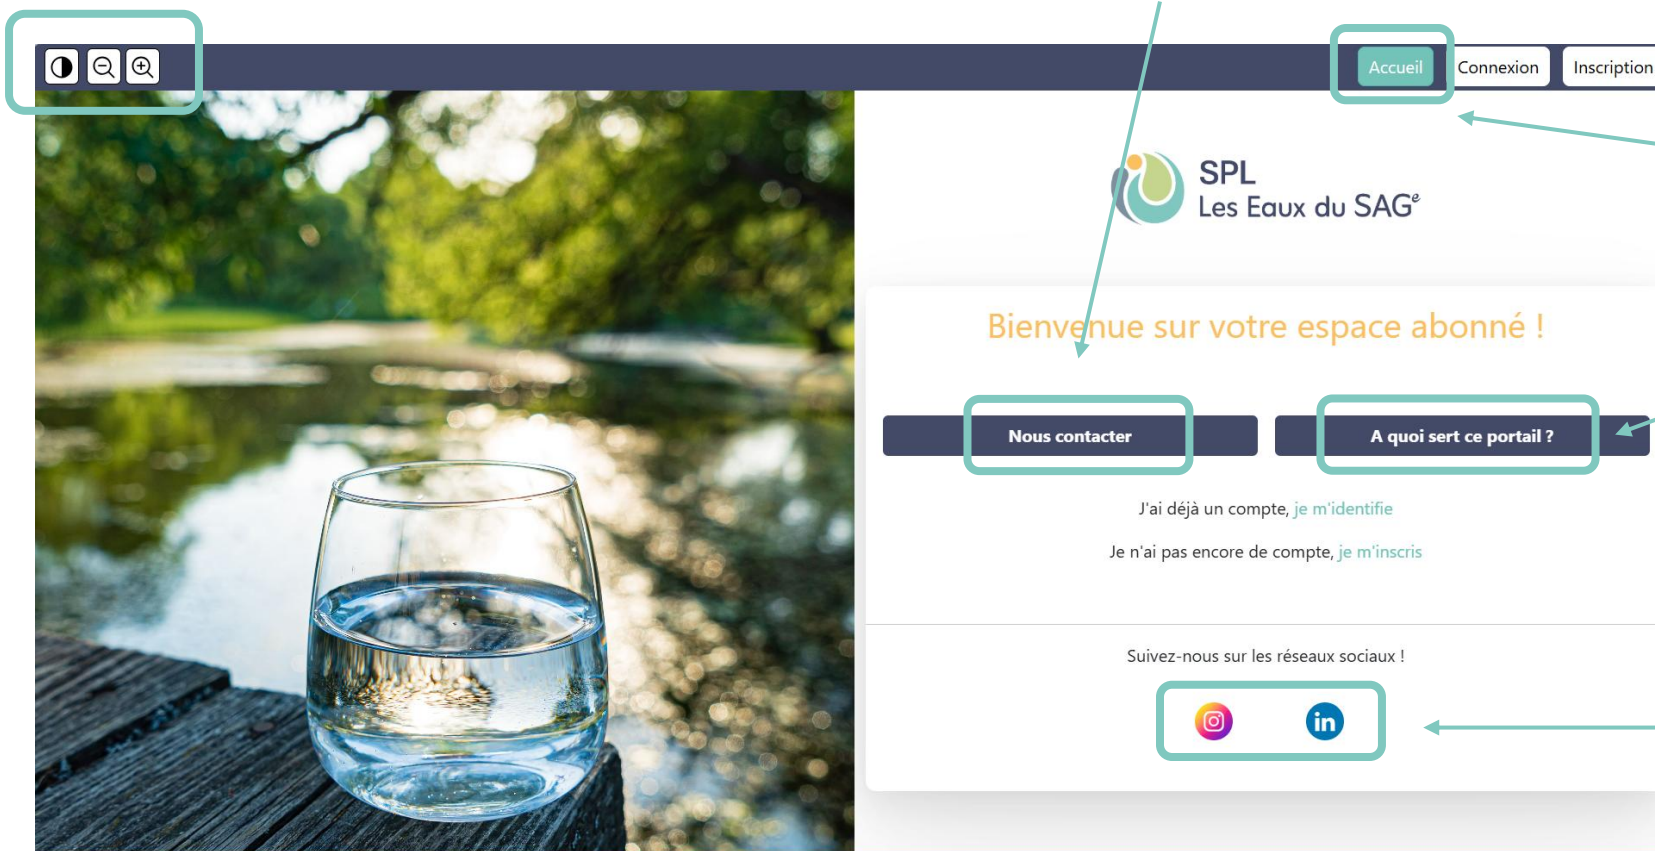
Accueil Connexion Inscription

SPL
Les Eaux du SAG

Bienvenue sur votre espace abonné !

Nous contacter

A quoi sert ce portail ?

J'ai déjà un compte, je m'identifie

Je n'ai pas encore de compte, je m'inscris

Suivez-nous sur les réseaux sociaux !

in